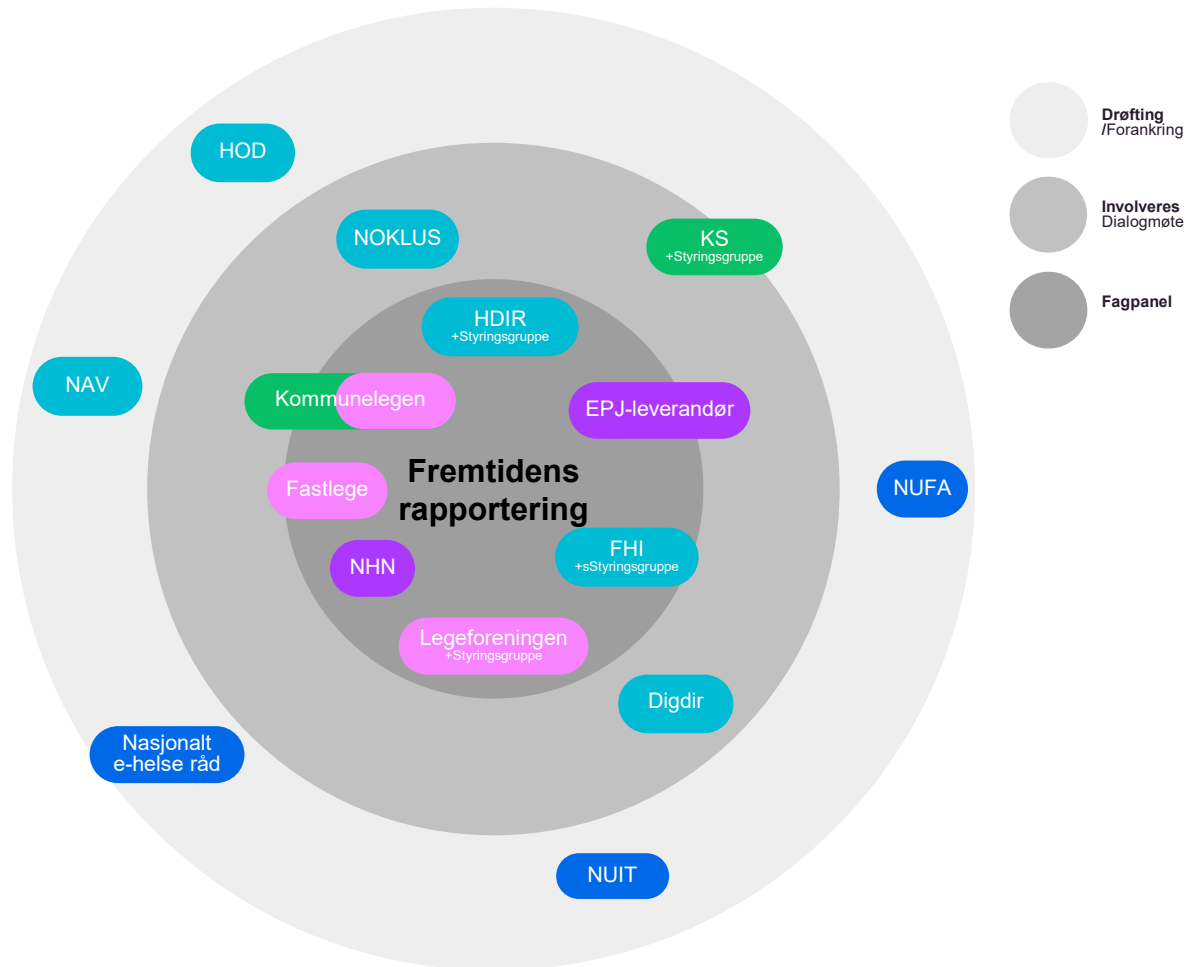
HOD

NOKLUS

KS
+Styringsgruppe

HDIR
+Styringsgruppe

NAV

Kommunelegen

EPJ-leverandør

Fremtidens rapportering

Fastlege

NUFA

NHN

FHI
+sStyringsgruppe

Legeforeningen
+Styringsgruppe

Digdir

Nasjonalt e-helse råd

NUIT

Drøfting /Forankring

Involveres Dialogmøte

Fagpanel